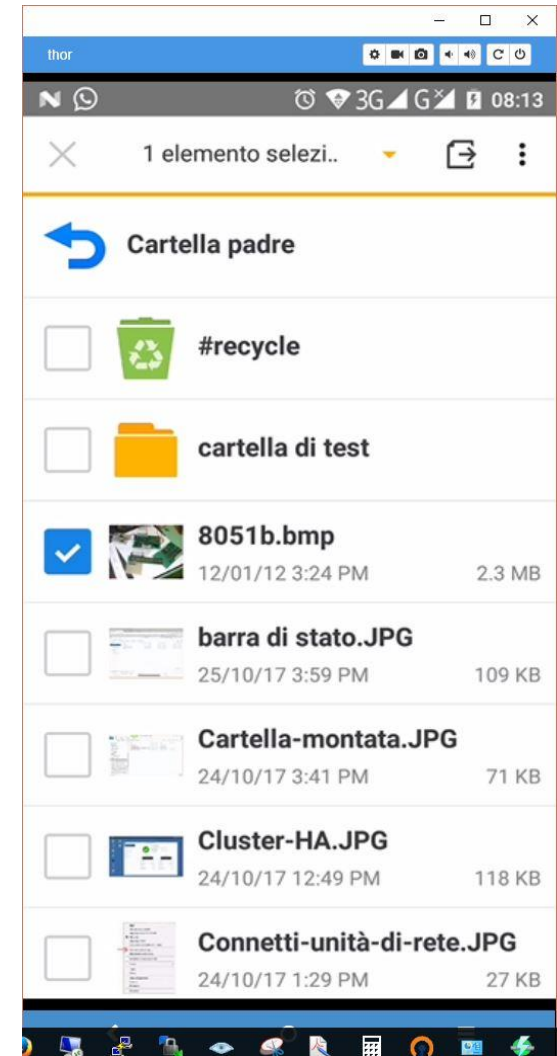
thor

3G G 08:13

1 elemento selezi..

Cartella padre

#recycle

cartella di test

8051b.bmp
12/01/12 3:24 PM 2.3 MB

barra di stato.JPG
25/10/17 3:59 PM 109 KB

Cartella-montata.JPG
24/10/17 3:41 PM 71 KB

Cluster-HA.JPG
24/10/17 12:49 PM 118 KB

Connetti-unità-di-rete.JPG
24/10/17 1:29 PM 27 KB